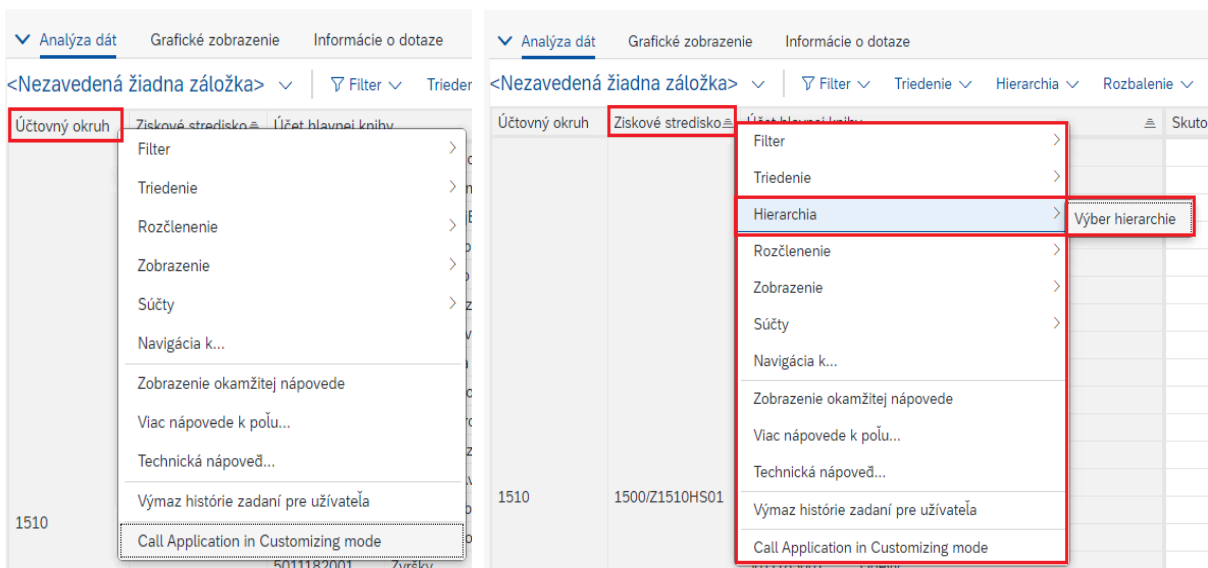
Analýza dát Grafické zobrazenie Informácie o dotaze

<Nezavedená žiadna záložka> Filter Trieden

Účtovný okruh Ziskové stredisko Účet hlavnej knihy

Filter
Triedenie
Rozčlenenie
Zobrazenie
Súčty
Navigácia k...
Zobrazenie okamžitej nápovede
Viac nápovede k poľu...
Technická nápoveď...
Výmaz histórie zadaní pre užívateľa
Call Application in Customizing mode

1510

5011182001 Zvršky

Analýza dát Grafické zobrazenie Informácie o dotaze

<Nezavedená žiadna záložka> Filter Triedenie Hierarchia Rozbalenie

Účtovný okruh Ziskové stredisko Účet hlavnej knihy Skuto

Filter
Triedenie
Hierarchia
Výber hierarchie
Rozčlenenie
Zobrazenie
Súčty
Navigácia k...
Zobrazenie okamžitej nápovede
Viac nápovede k poľu...
Technická nápoveď...
Výmaz histórie zadaní pre užívateľa
Call Application in Customizing mode

1510 1500/Z1510HS01